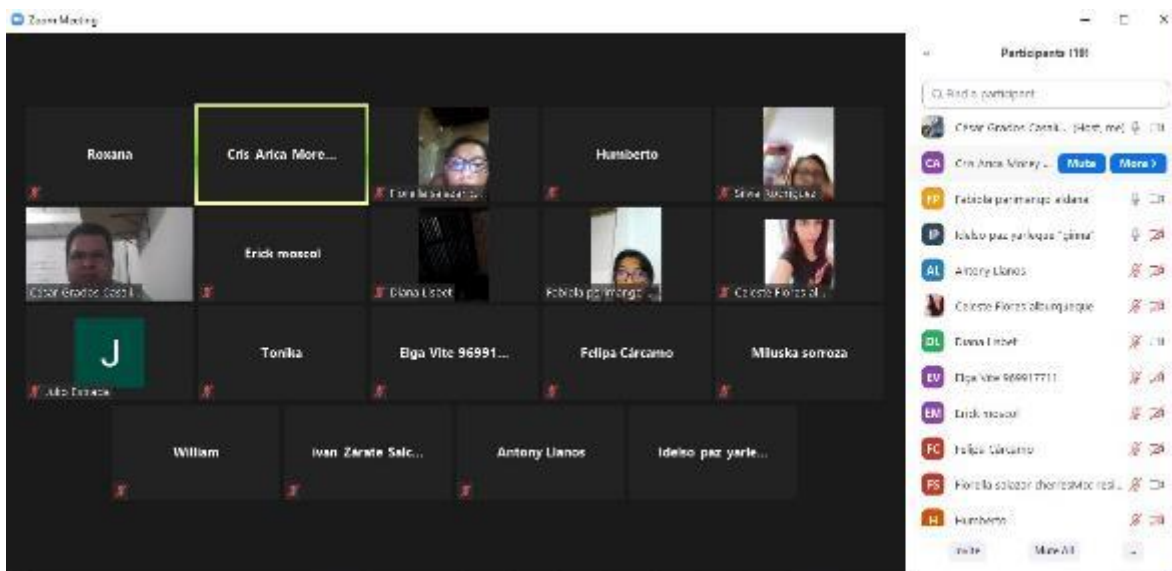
Zoom Meeting

Roxana

Cris Arica More...

Fiorella salazar...

Humberto

Silvia Rodriguez

César Grados Casil...

Erick moscol

Diana Lisbet

Fabiola pe imengo...

Celeste Flores al...

J

Julio Estrada

Tonika

Elga Vite 96991...

Felipa Cárcamo

Miluska sorroza

William

ivan Zarate Salc...

Antony Llanos

Idelso paz yarle...

Participants (19)

Find a participant

César Grados Casil... (Host, me)

CA Cris Arica Morey... Mute More >

FP Fabiola peimengo ... 

IP Idelso paz yarleque "gima"

AL Antony Llanos

Celeste Flores alburquerque

DL Diana Lisbet

EV Elga Vite 969917711

EM Erick moscol

FC Felipa Cárcamo

FS Fiorella salazar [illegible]

H Humberto

Invite

Mute All